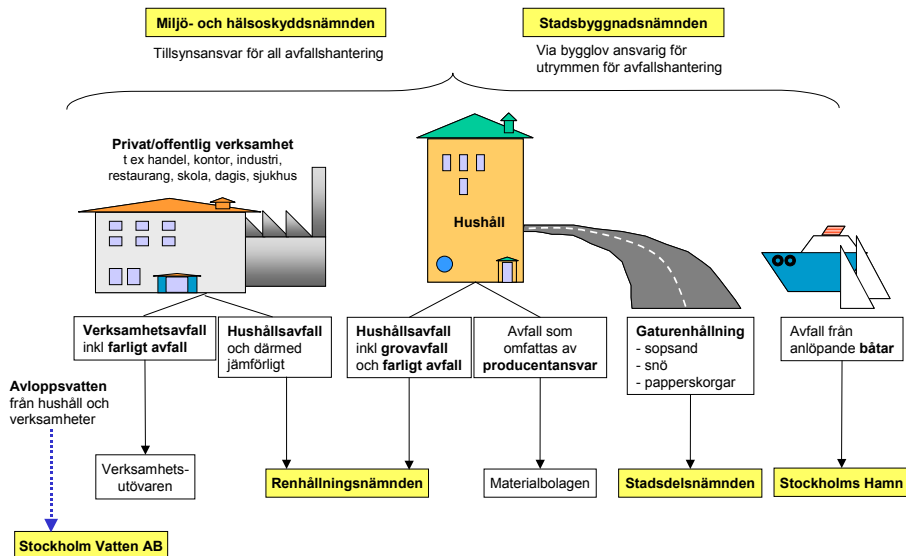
Miljö- och hälsoskyddsnämnden

Tillsynsansvar för all avfallshantering

Stadsbyggnadsnämnden

Via bygglov ansvarig för utrymmen för avfallshantering

Privat/offentlig verksamhet
t ex handel, kontor, industri, restaurang, skola, dagis, sjukhus

Hushåll

Verksamhetsavfall inkl farligt avfall

Hushållsavfall och därmed jämförligt

Hushållsavfall inkl grovavfall och farligt avfall

Avfall som omfattas av producentansvar

Gaturenhållning
- sopsand
- snö
- papperskorgar

Avfall från anlöpande båtar

Avloppsvatten från hushåll och verksamheter

Verksamhetsutövaren

Renhållningsnämnden

Materialbolagen

Stadsdelsnämnden

Stockholms Hamn

Stockholm Vatten AB